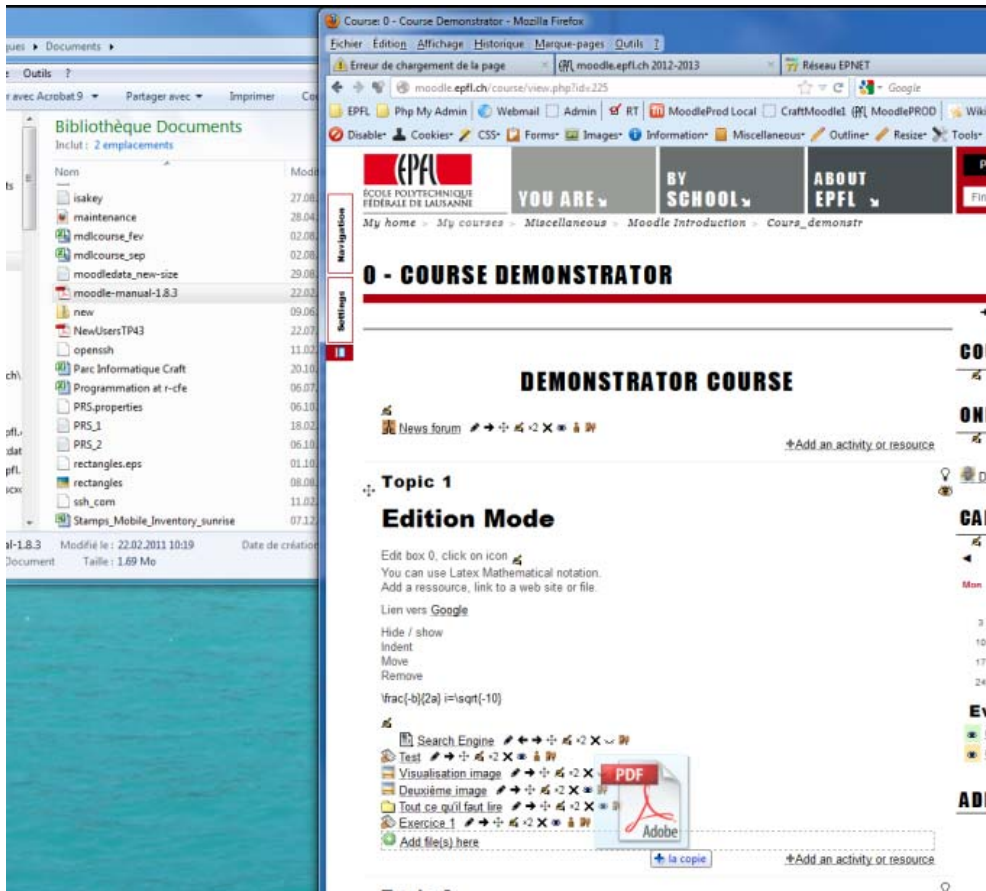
ques ▸ Documents ▸

Outils ?

avec Acrobat 9 ▾   Partager avec ▾   Imprimer   Co

Bibliothèque Documents
Inclut : 2 emplacements

Nom   Modi

isakey 27.08.
maintenance 28.04.
mdlcourse_fev 02.08.
mdlcourse_sep 02.08.
moodledata_new-size 29.08.
moodle-manual-1.8.3 22.02.
new 09.06.
NewUsersTP43 22.07.
openssh 11.02.
Parc Informatique Craft 20.10.
Programmation at r-cfe 06.07.
PRS.properties 06.10.
PRS_1 18.02.
PRS_2 06.10.
rectangles.eps 01.10.
rectangles 08.08.
ssh_com 11.02.
Stamps_Mobile_Inventory_sunrise 07.12.

al-1.8.3   Modifié le : 22.02.2011 10:19   Date de création
Document   Taille : 1.69 Mo

Course: 0 - Course Demonstrator - Mozilla Firefox

Fichier Édition Affichage Historique Marque-pages Outils ?

Erreur de chargement de la page | moodle.epfl.ch 2012-2013 | Réseau EPNET

moodle.epfl.ch/course/view.php?id=225   Google

EPFL | Php My Admin | Webmail | Admin | RT | MoodleProd Local | CraftMoodle1 | MoodlePROD | Wiki

Disable▾ Cookies▾ CSS▾ Forms▾ Images▾ Information▾ Miscellaneous▾ Outline▾ Resize▾ Tools▾

EPFL
ÉCOLE POLYTECHNIQUE FÉDÉRALE DE LAUSANNE
YOU ARE
BY SCHOOL
ABOUT EPFL

My home » My courses » Miscellaneous » Moodle Introduction » Cours_demonstr

Navigation
Settings

0 - COURSE DEMONSTRATOR

DEMONSTRATOR COURSE

News forum

+Add an activity or resource

Topic 1

Edition Mode

Edit box 0, click on icon
You can use Latex Mathematical notation.
Add a ressource, link to a web site or file.

Lien vers Google

Hide / show
Indent
Move
Remove

\frac{-b}{2a} i=\sqrt{-10}

Search Engine
Test
Visualisation image
Deuxième image
Tout ce qu'il faut lire
Exercice 1
Add file(s) here

PDF
Adobe

+ la copie

+Add an activity or resource

Topic 2

CO
ON
CA
Mon
3
10
17
24
Ev
ADI